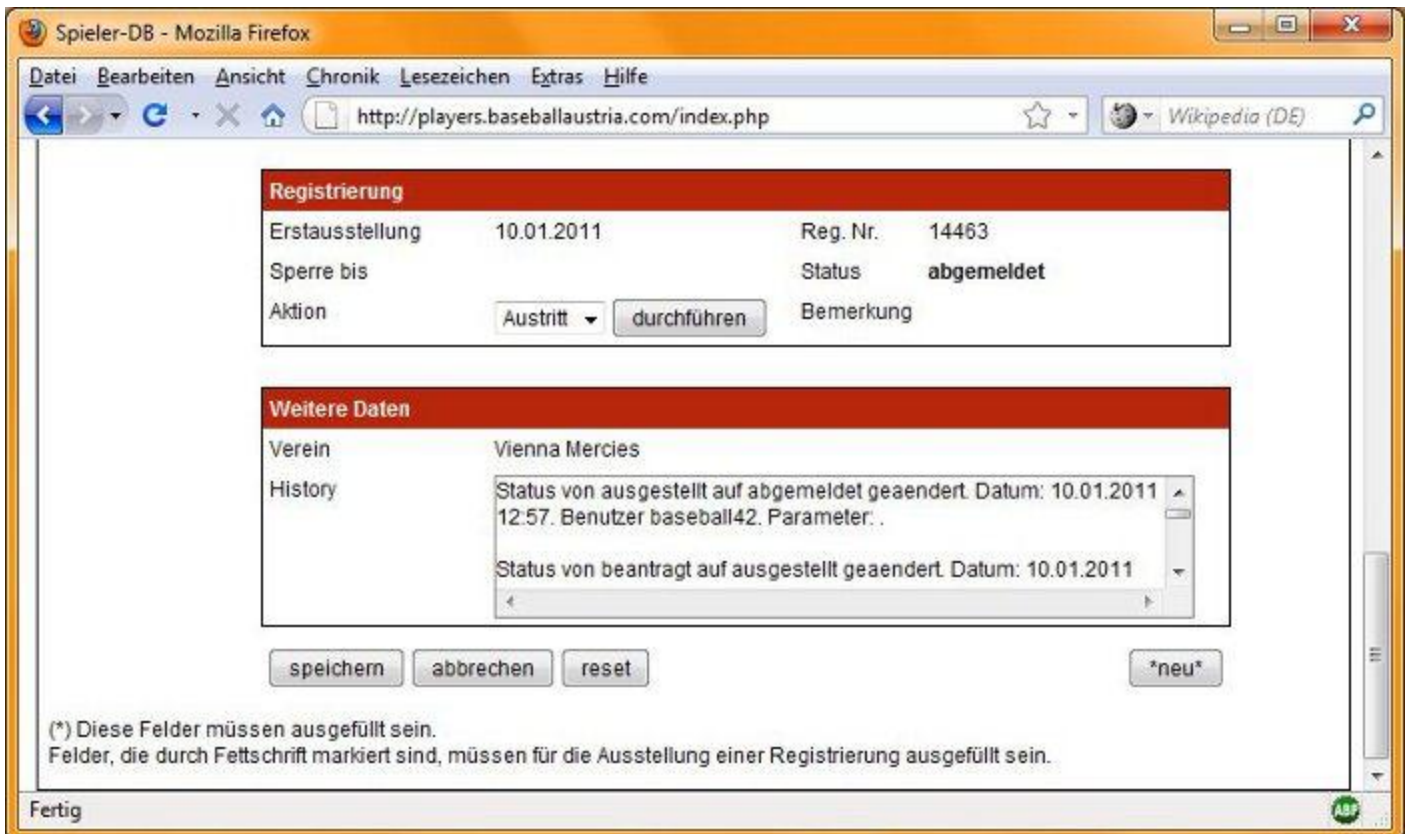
Spieler-DB - Mozilla Firefox

Datei Bearbeiten Ansicht Chronik Lesezeichen Extras Hilfe

http://players.baseballaustria.com/index.php

Wikipedia (DE)

Registrierung

| Erstausstellung | 10.01.2011 | Reg. Nr. | 14463 |
|---|---|---|---|
| Sperre bis | | Status | **abgemeldet** |
| Aktion | Austritt ▾ durchführen | Bemerkung | |

Weitere Daten

| Verein | Vienna Mercies |
|---|---|
| History | Status von ausgestellt auf abgemeldet geaendert. Datum: 10.01.2011 12:57. Benutzer baseball42. Parameter: . Status von beantragt auf ausgestellt geaendert. Datum: 10.01.2011 |

speichern abbrechen reset *neu*

(*) Diese Felder müssen ausgefüllt sein.
Felder, die durch Fettschrift markiert sind, müssen für die Ausstellung einer Registrierung ausgefüllt sein.

Fertig

ABP